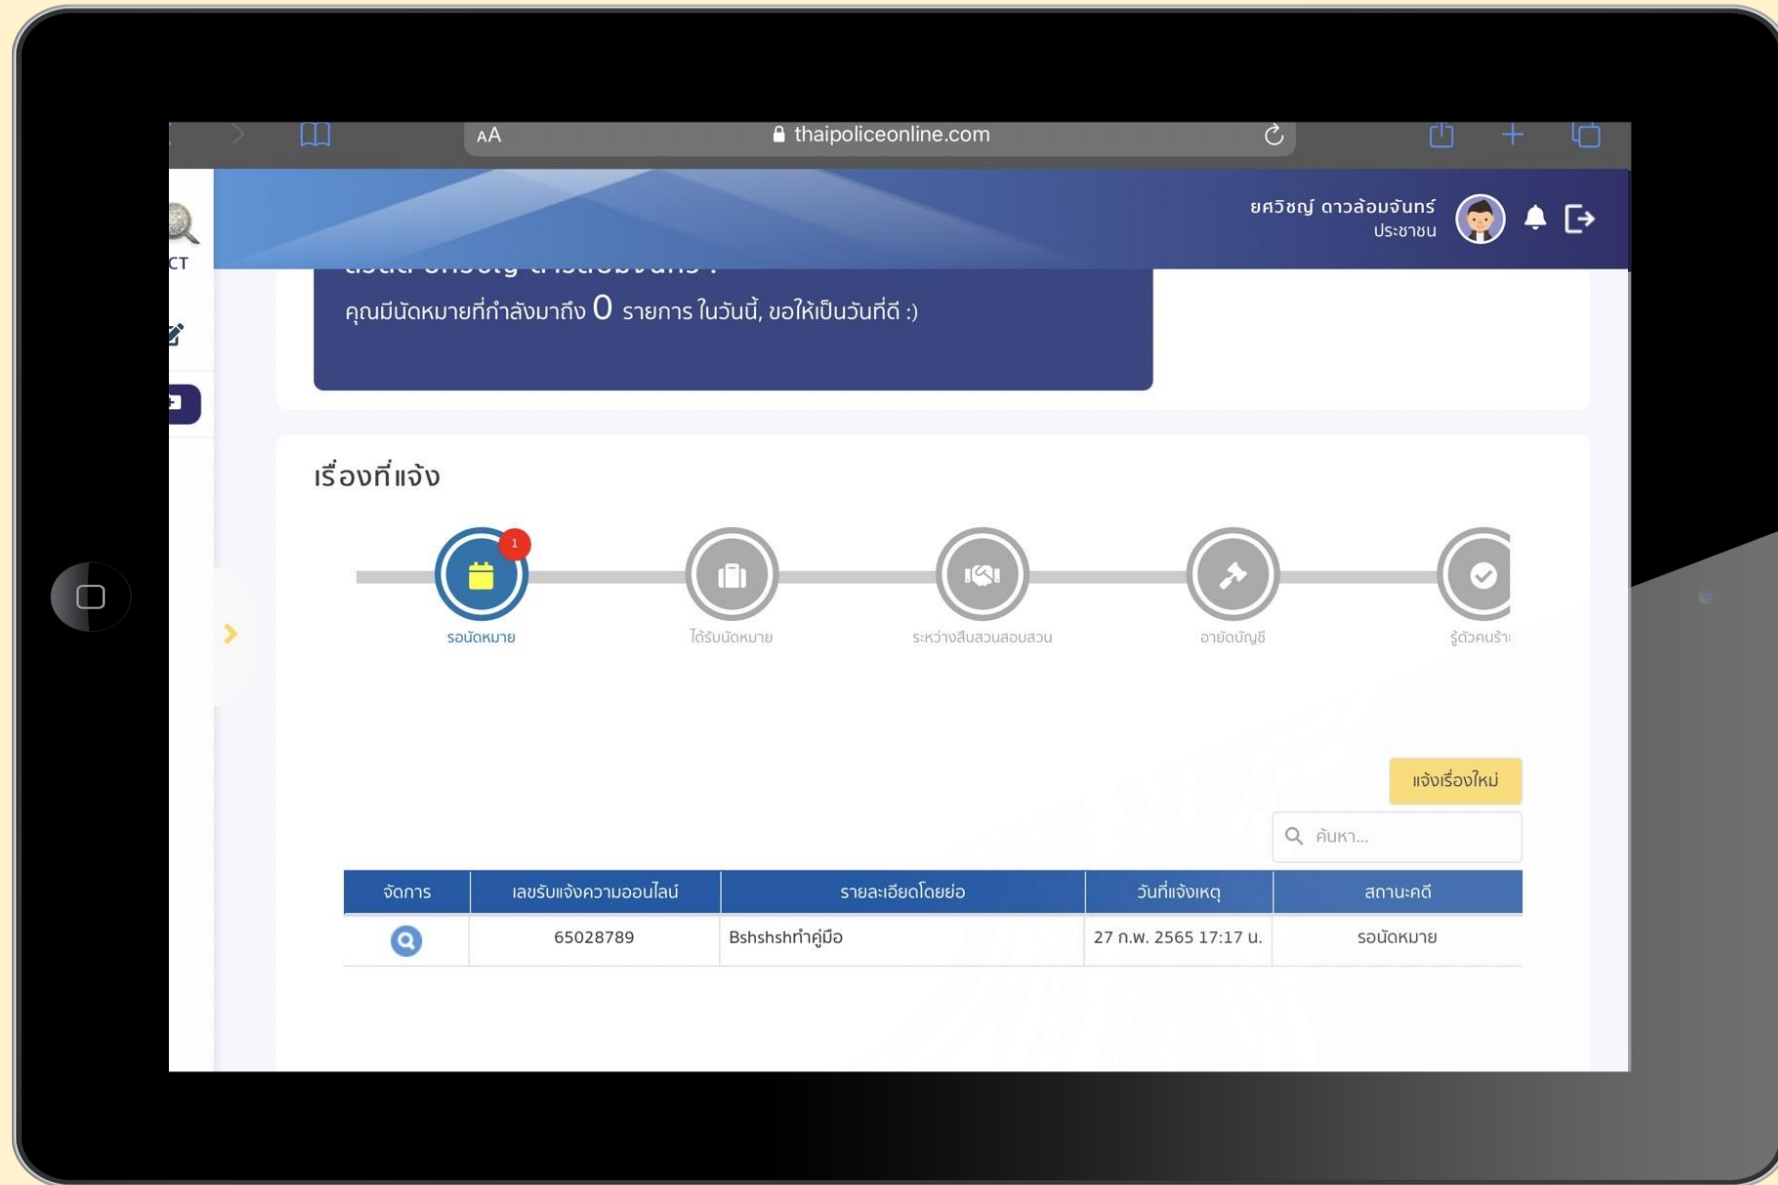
AA thaipoliceonline.com

CT

ยศวิชญ์ ดาวล้อมจันทร์
ประชาชน

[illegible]
คุณมีนัดหมายที่กำลังมาถึง 0 รายการ ในวันนี้, ขอให้เป็นวันที่ดี :)

เรื่องที่แจ้ง

1
รอนัดหมาย
ได้รับนัดหมาย
ระหว่างสืบสวนสอบสวน
อายัดบัญชี
รู้ตัวคนร้า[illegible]

แจ้งเรื่องใหม่

ค้นหา...

| จัดการ | เลขรับแจ้งความออนไลน์ | รายละเอียดโดยย่อ | วันที่แจ้งเหตุ | สถานะคดี |
|---|---|---|---|---|
| | 65028789 | Bshshshทำคู่มือ | 27 ก.พ. 2565 17:17 น. | รอนัดหมาย |